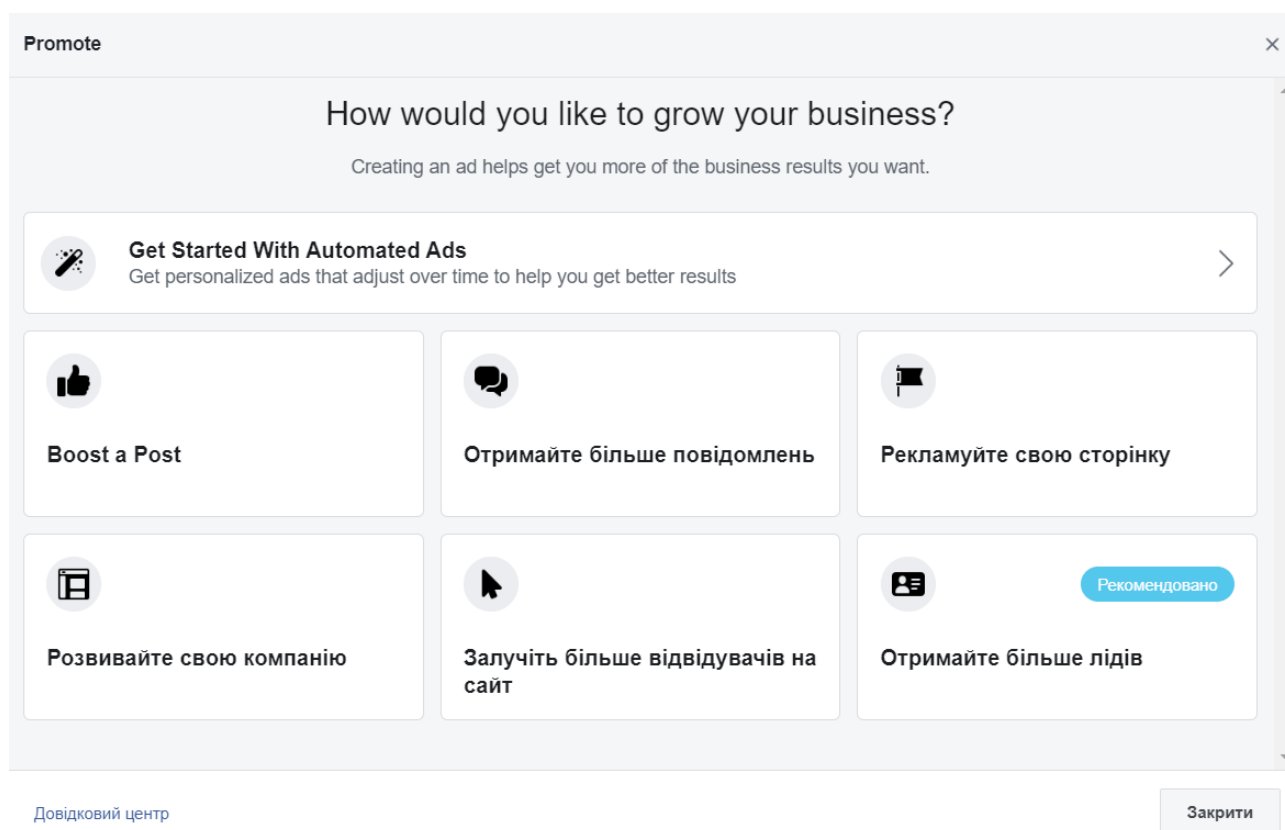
Promote

×

How would you like to grow your business?

Creating an ad helps get you more of the business results you want.

Get Started With Automated Ads
Get personalized ads that adjust over time to help you get better results

Boost a Post

Отримайте більше повідомлень

Рекламуйте свою сторінку

Розвивайте свою компанію

Залучіть більше відвідувачів на сайт

Рекомендовано

Отримайте більше лідів

Довідковий центр

Закрити